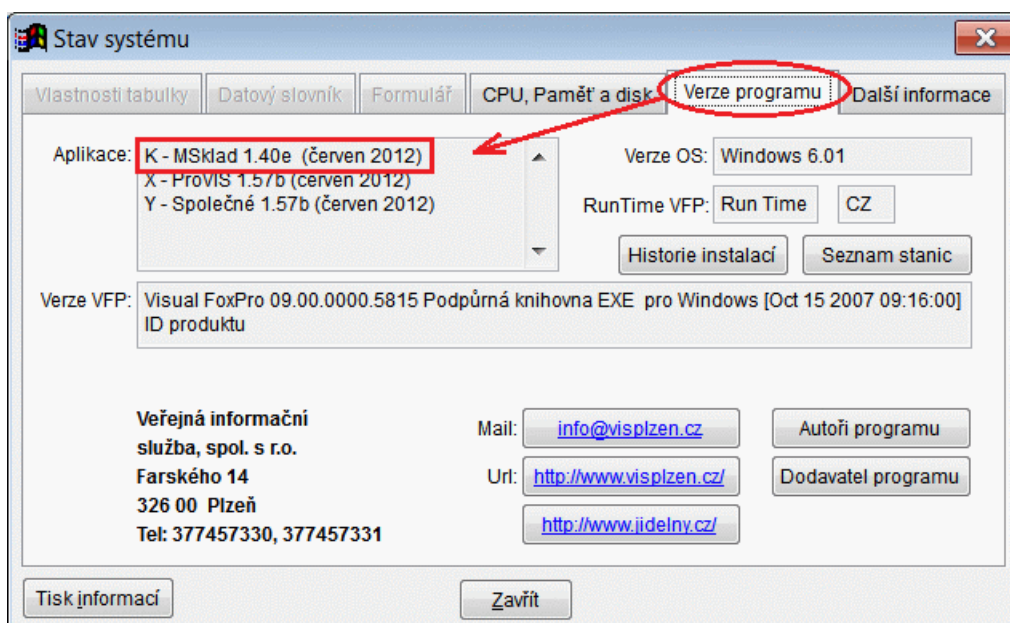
Stav systému

Vlastnosti tabulky | Datový slovník | Formulář | CPU, Paměť a disk | Verze programu | Další informace

Aplikace: K - MSklad 1.40e (červen 2012)
X - ProVIS 1.57b (červen 2012)
Y - Společné 1.57b (červen 2012)

Verze OS: Windows 6.01

RunTime VFP: Run Time | CZ

Historie instalací | Seznam stanic

Verze VFP: Visual FoxPro 09.00.0000.5815 Podpůrná knihovna EXE pro Windows [Oct 15 2007 09:16:00]
ID produktu

Veřejná informační
služba, spol. s r.o.
Farského 14
326 00 Plzeň
Tel: 377457330, 377457331

Mail: info@visplzen.cz
Url: http://www.visplzen.cz/
http://www.jidelny.cz/

Autoři programu
Dodavatel programu

Tisk informací
Zavřít